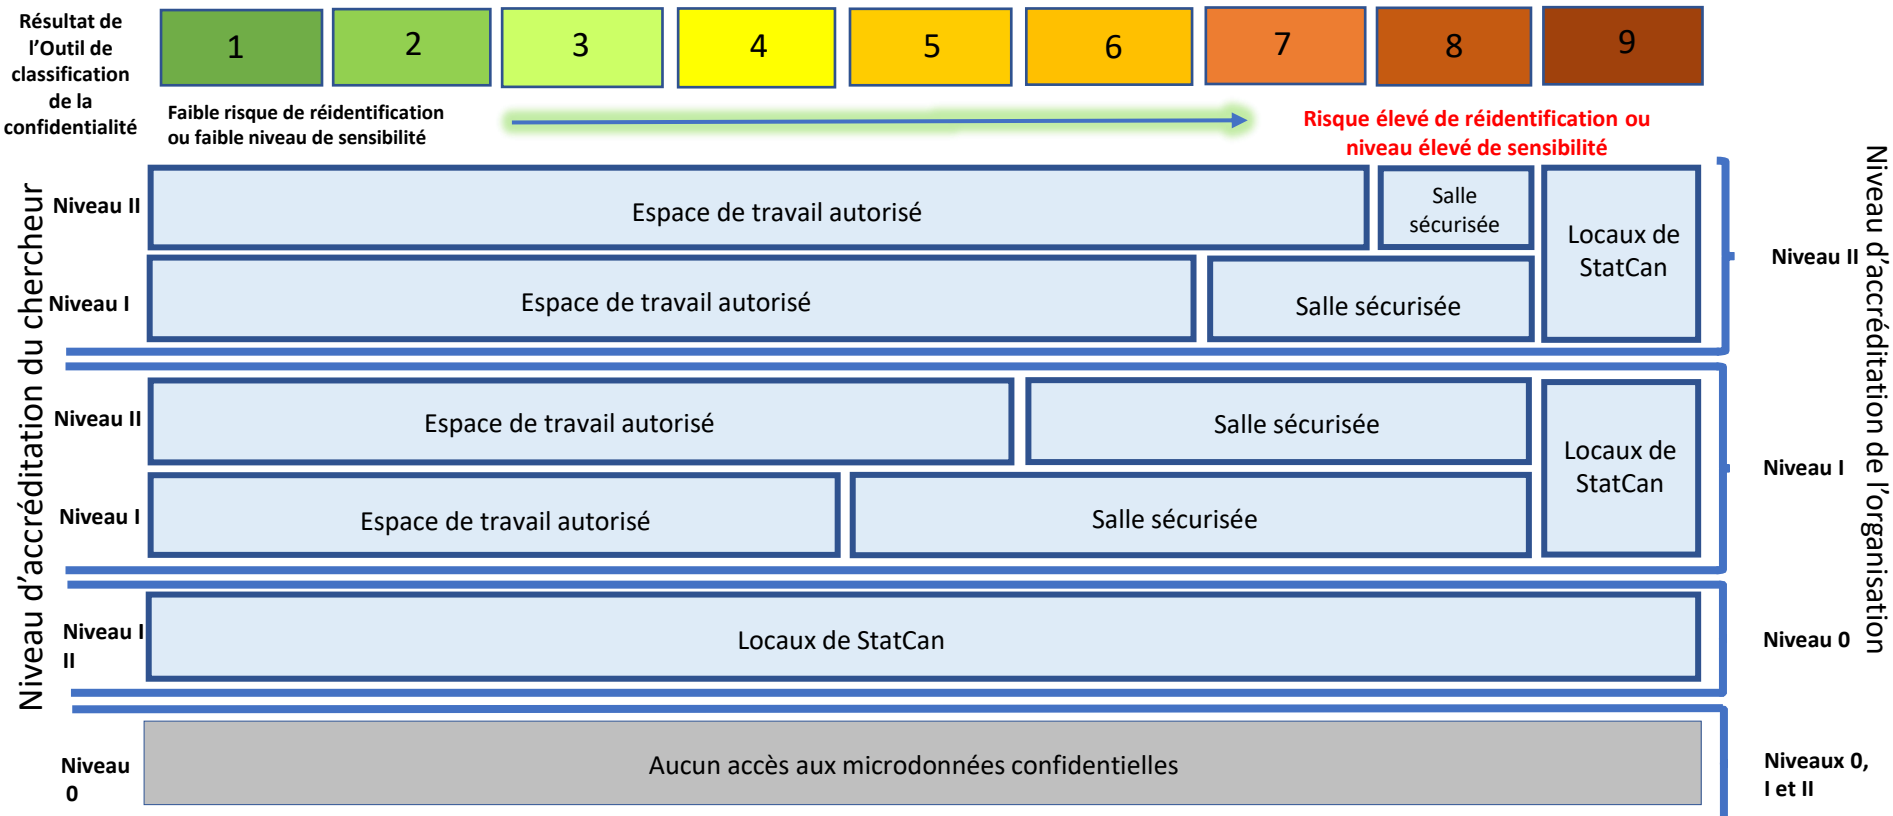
Résultat de l'Outil de classification de la confidentialité

| 1 | 2 | 3 | 4 | 5 | 6 | 7 | 8 | 9 |
|---|---|---|---|---|---|---|---|---|

Faible risque de réidentification ou faible niveau de sensibilité

Risque élevé de réidentification ou niveau élevé de sensibilité

Niveau d'accréditation du chercheur

Niveau II
Espace de travail autorisé
Salle sécurisée
Locaux de StatCan

Niveau I
Espace de travail autorisé
Salle sécurisée

Niveau II

Niveau II
Espace de travail autorisé
Salle sécurisée
Locaux de StatCan

Niveau I
Espace de travail autorisé
Salle sécurisée

Niveau I

Niveau II
Locaux de StatCan

Niveau 0

Niveau 0
Aucun accès aux microdonnées confidentielles

Niveaux 0, I et II

Niveau d'accréditation de l'organisation